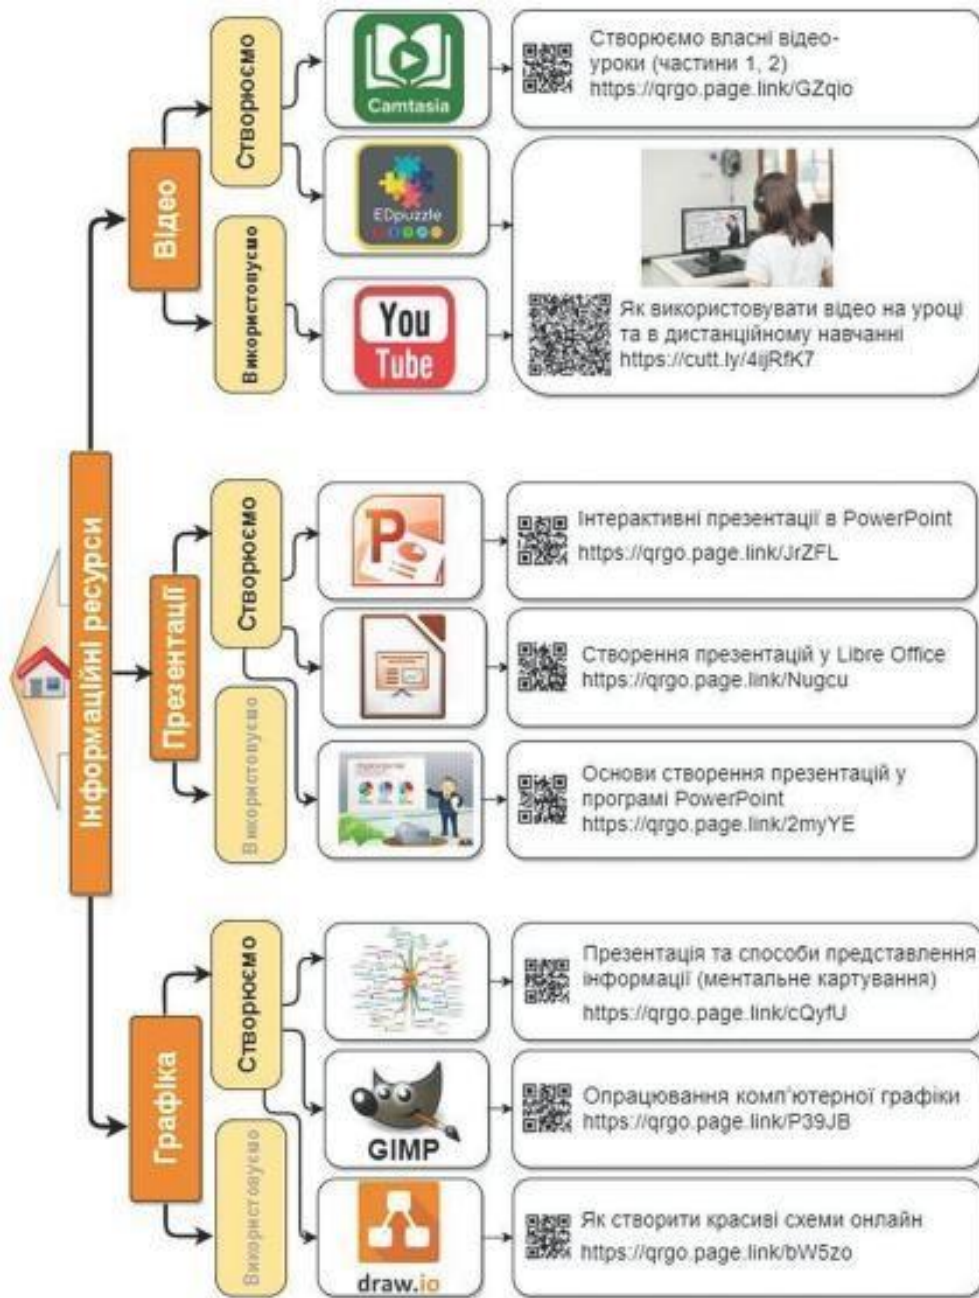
Інформаційні ресурси

Відео

Створюємо

Camtasia

Створюємо власні відеоуроки (частини 1, 2)
https://qrgo.page.link/GZqio

EDpuzzle

Використовуємо

You Tube

Як використовувати відео на уроці та в дистанційному навчанні
https://cutt.ly/4ijRfK7

Презентації

Створюємо

Інтерактивні презентації в PowerPoint
https://qrgo.page.link/JrZFL

Створення презентацій у Libre Office
https://qrgo.page.link/Nugcu

Використовуємо

Основи створення презентацій у програмі PowerPoint
https://qrgo.page.link/2myYE

Графіка

Створюємо

Презентація та способи представлення інформації (ментальне картування)
https://qrgo.page.link/cQyfU

GIMP

Опрацювання комп'ютерної графіки
https://qrgo.page.link/P39JB

Використовуємо

draw.io

Як створити красиві схеми онлайн
https://qrgo.page.link/bW5zo